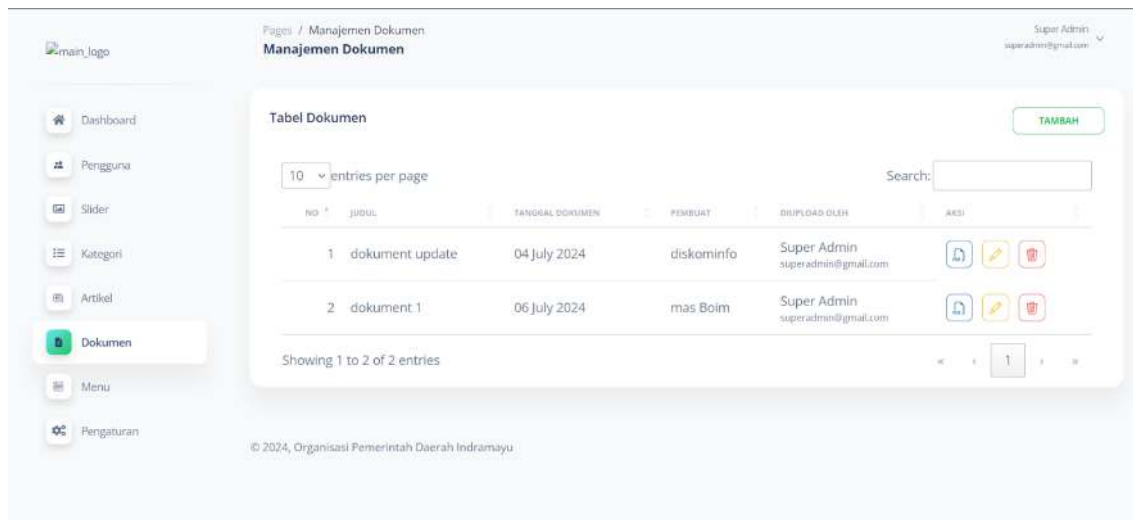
main_logo

Pages / Manajemen Dokumen
Manajemen Dokumen

Super Admin
superadmin@gmail.com

Dashboard
Pengguna
Slider
Kategori
Artikel
Dokumen
Menu
Pengaturan

Tabel Dokumen

TAMBAH

10 entries per page

Search:

| NO | JUDUL | TANGGAL DOKUMEN | PEMBUAT | DIUPLOAD OLEH | AKSI |
|---|---|---|---|---|---|
| 1 | dokument update | 04 July 2024 | diskominfo | Super Admin superadmin@gmail.com | |
| 2 | dokument 1 | 06 July 2024 | mas Boim | Super Admin superadmin@gmail.com | |

Showing 1 to 2 of 2 entries

« ‹ 1 › »

© 2024, Organisasi Pemerintah Daerah Indramayu